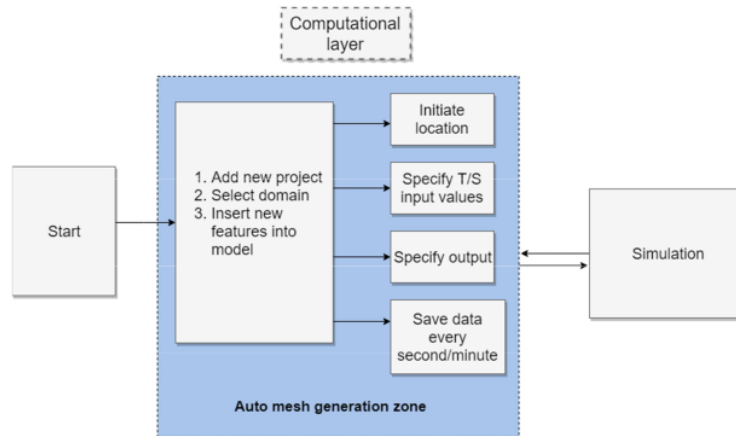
Computational layer

Start

1. Add new project
2. Select domain
3. Insert new features into model

Initiate location

Specify T/S input values

Specify output

Save data every second/minute

Auto mesh generation zone

Simulation